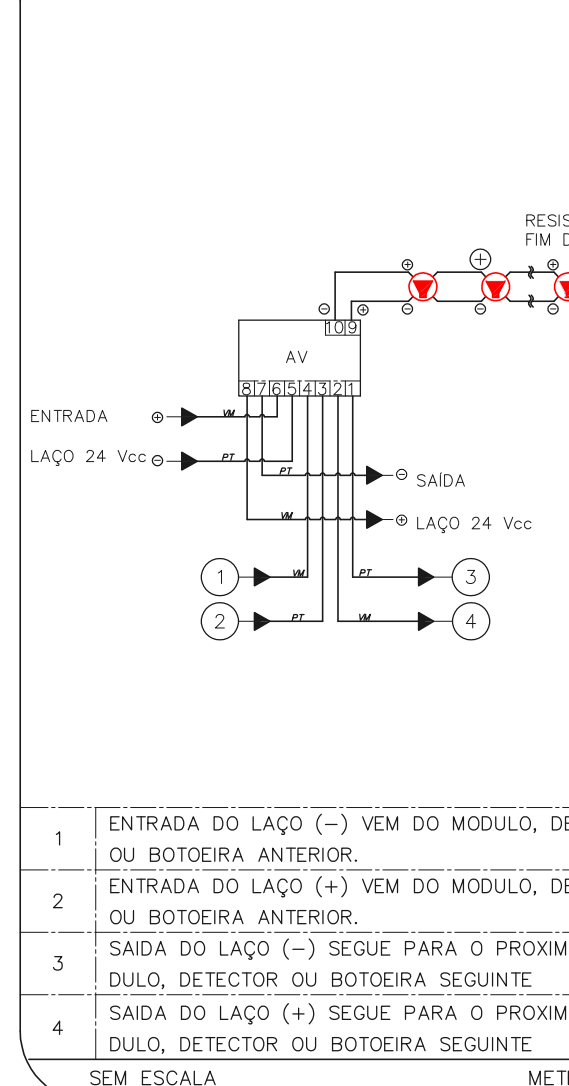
RESIS
FIM D

⊕ ⊕ ⊕
⊖ ⊖ ⊖

⊖ ⊕
10 9

AV

8 7 6 5 4 3 2 1

ENTRADA ⊕
LAÇO 24 Vcc ⊖

VM
PT
PT
VM

⊖ SAÍDA
⊕ LAÇO 24 Vcc

1 VM
2 PT
PT 3
VM 4

| | |
|---|---|
| 1 | ENTRADA DO LAÇO (–) VEM DO MODULO, DE OU BOTOEIRA ANTERIOR. |
| 2 | ENTRADA DO LAÇO (+) VEM DO MODULO, DE OU BOTOEIRA ANTERIOR. |
| 3 | SAIDA DO LAÇO (–) SEGUE PARA O PROXIM DULO, DETECTOR OU BOTOEIRA SEGUINTE |
| 4 | SAIDA DO LAÇO (+) SEGUE PARA O PROXIM DULO, DETECTOR OU BOTOEIRA SEGUINTE |

SEM ESCALA

METI